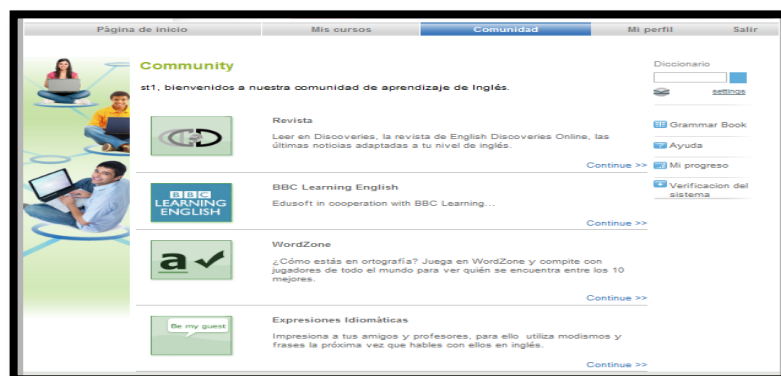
Página de inicio | Mis cursos | Comunidad | Mi perfil | Salir

Community

st1, bienvenidos a nuestra comunidad de aprendizaje de Inglés.

Revista
Leer en Discoveries, la revista de English Discoveries Online, las últimas noticias adaptadas a tu nivel de inglés.
Continue >>

BBC LEARNING ENGLISH
BBC Learning English
Edusoft in cooperation with BBC Learning...
Continue >>

WordZone
¿Cómo estás en ortografía? Juega en WordZone y compite con jugadores de todo el mundo para ver quién se encuentra entre los 10 mejores.
Continue >>

Be my guest
Expresiones Idiomáticas
Impresiona a tus amigos y profesores, para ello utiliza modismos y frases la próxima vez que hables con ellos en inglés.
Continue >>

Diccionario
settings
Grammar Book
Ayuda
Mi progreso
Verificacion del sistema